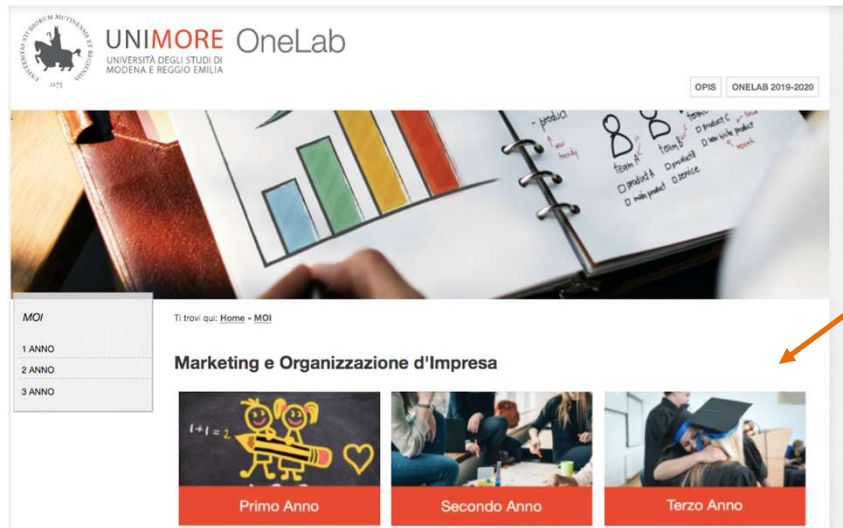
UNIVERSITAS STUDIORUM MUTINENSIS ET REGIENSIS
1175
UNIMORE OneLab
UNIVERSITÀ DEGLI STUDI DI MODENA E REGGIO EMILIA

OPIS
ONELAB 2019-2020

- product
team A
team B
product A
product B
product C
new product
service
$1+1=2$

MOI
1 ANNO
2 ANNO
3 ANNO

Ti trovi qui: Home » MOI

Marketing e Organizzazione d'Impresa

Primo Anno
Secondo Anno
Terzo Anno